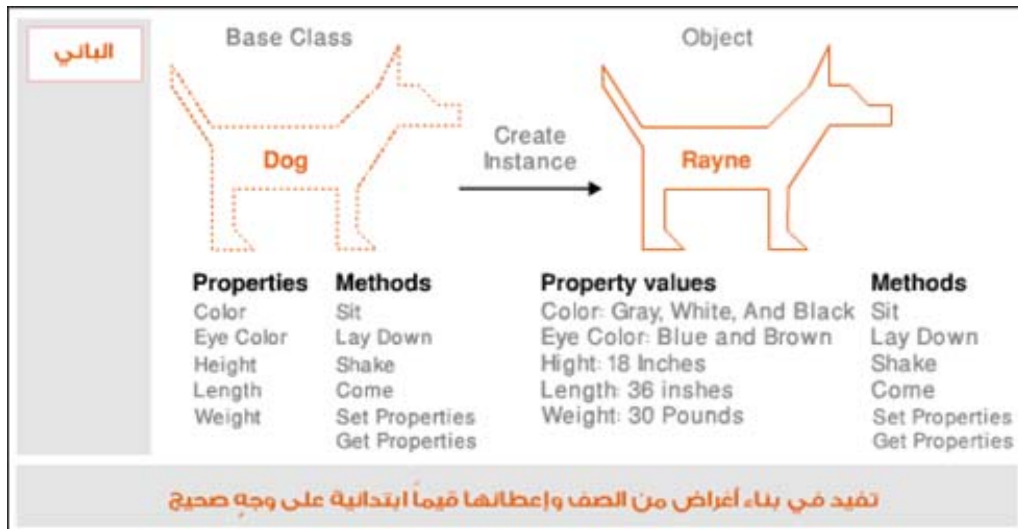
الباني

Base Class

Dog

Create Instance

Object

Rayne

Properties
Color
Eye Color
Height
Length
Weight

Methods
Sit
Lay Down
Shake
Come
Set Properties
Get Properties

Property values
Color: Gray, White, And Black
Eye Color: Blue and Brown
Hight: 18 Inches
Length: 36 inshes
Weight: 30 Pounds

Methods
Sit
Lay Down
Shake
Come
Set Properties
Get Properties

تفيد في بناء أغراض من الصف وإعطائها قيماً ابتدائية على وجهٍ صحيح